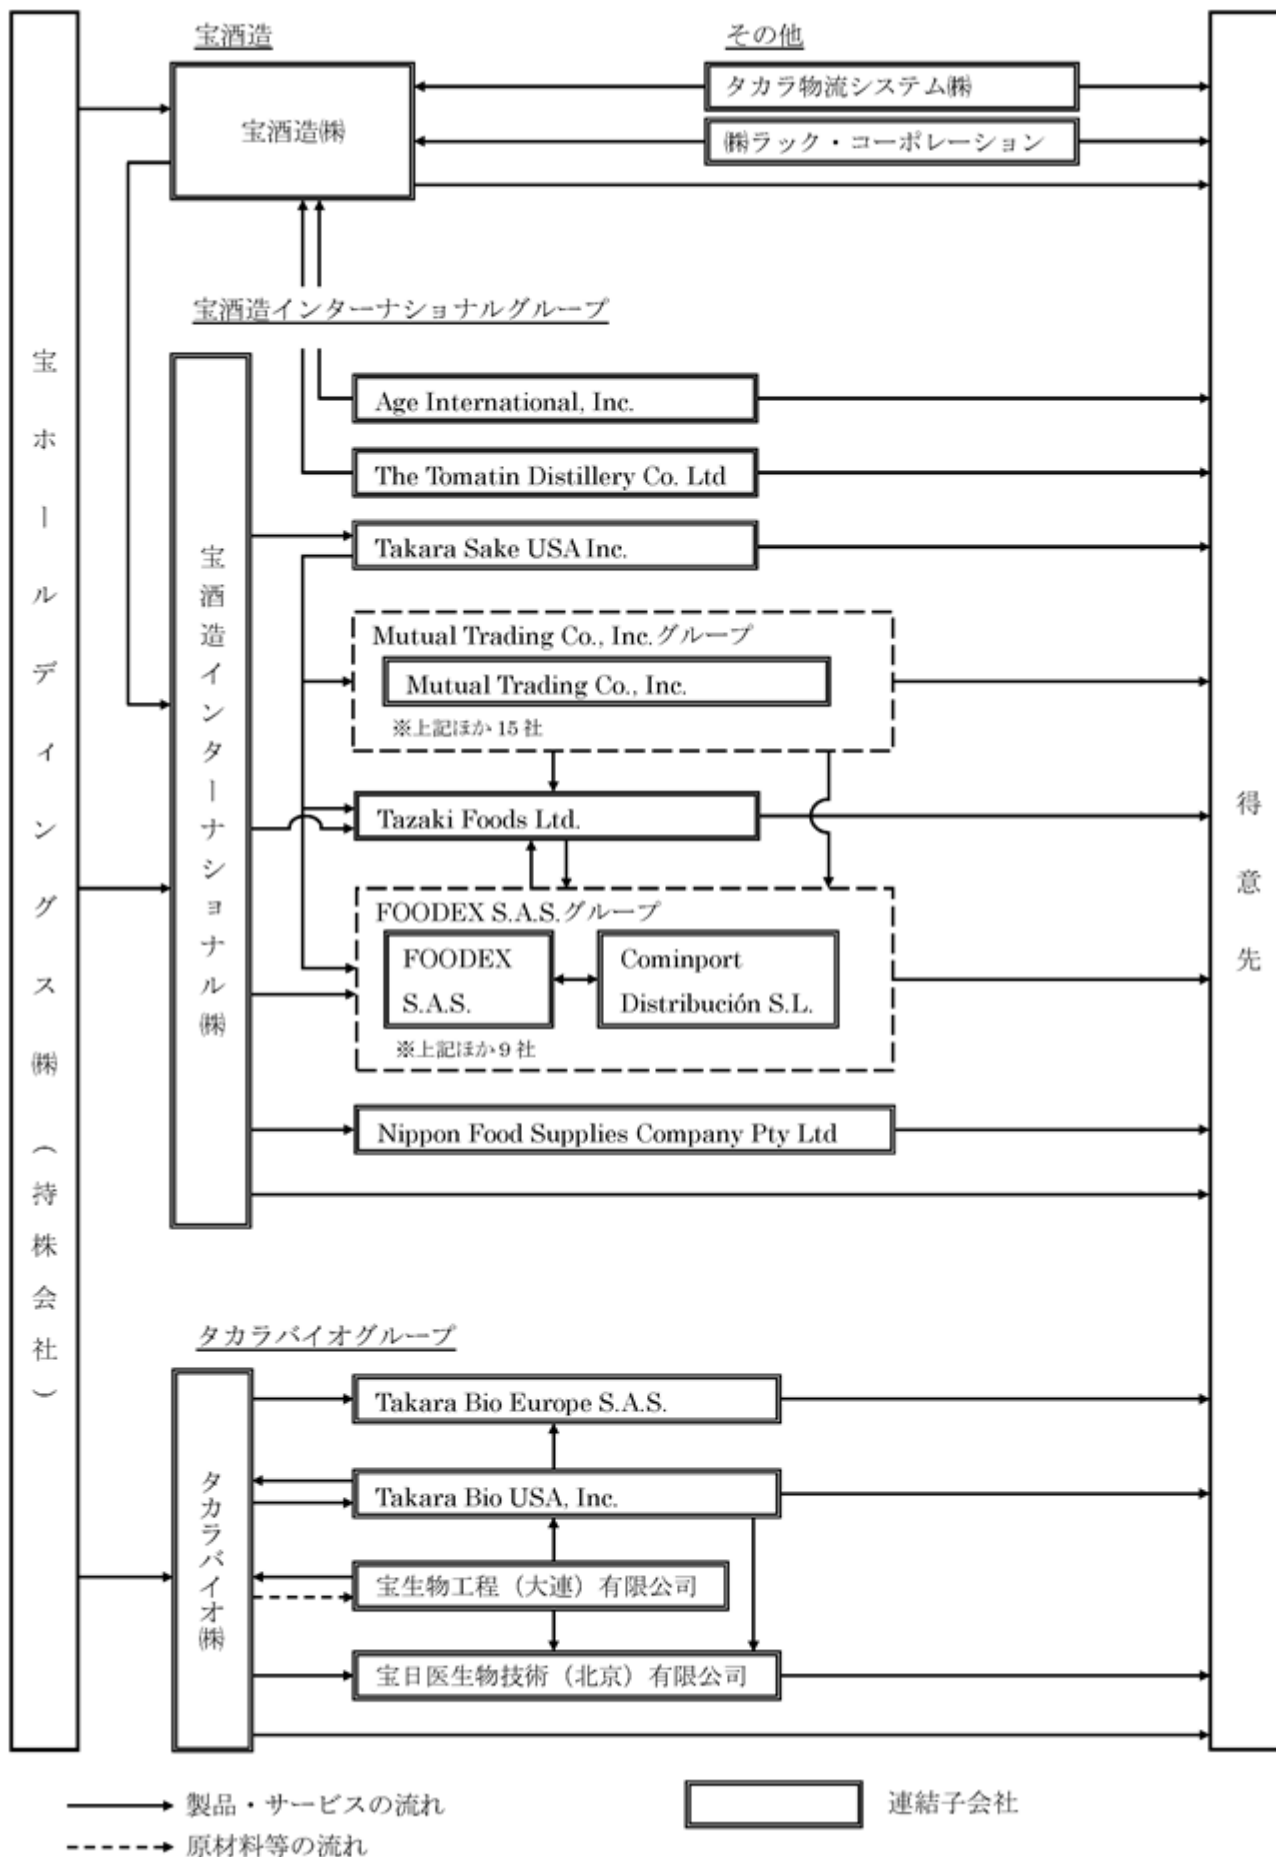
宝ホールディングス㈱（持株会社）

宝酒造

宝酒造㈱

その他

タカラ物流システム㈱

㈱ラック・コーポレーション

宝酒造インターナショナルグループ

宝酒造インターナショナル㈱

Age International, Inc.

The Tomatin Distillery Co. Ltd

Takara Sake USA Inc.

Mutual Trading Co., Inc.グループ

Mutual Trading Co., Inc.

※上記ほか15社

Tazaki Foods Ltd.

FOODEX S.A.S.グループ

FOODEX S.A.S.

Cominport Distribución S.L.

※上記ほか9社

Nippon Food Supplies Company Pty Ltd

タカラバイオグループ

タカラバイオ㈱

Takara Bio Europe S.A.S.

Takara Bio USA, Inc.

宝生物工程（大連）有限公司

宝日医生物技術（北京）有限公司

得意先

製品・サービスの流れ

原材料等の流れ

連結子会社